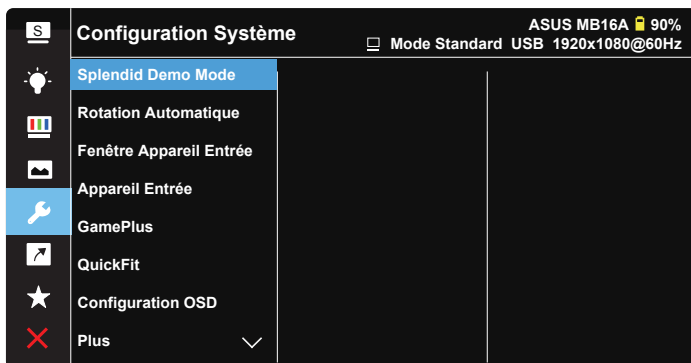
S

Configuration Système

ASUS MB16A 90%

Mode Standard USB 1920x1080@60Hz

Splendid Demo Mode

Rotation Automatique

Fenêtre Appareil Entrée

Appareil Entrée

GamePlus

QuickFit

Configuration OSD

Plus